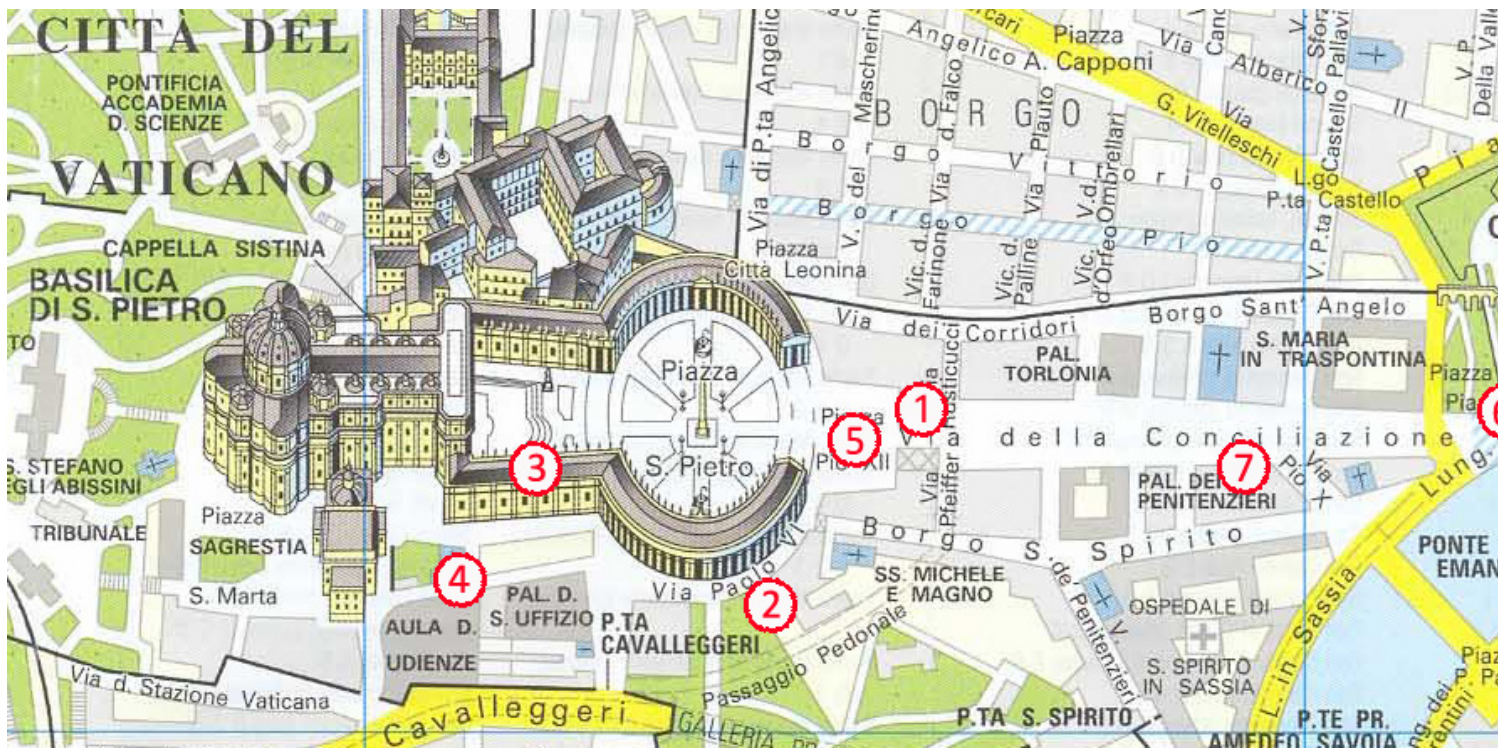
CITTÀ DEL
PONTIFICIA ACCADEMIA D. SCIENZE
VATICANO
CAPPELLA SISTINA
BASILICA DI S. PIETRO
TO
S. STEFANO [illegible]EGLI ABISSINI
TRIBUNALE
Piazza SAGRESTIA
S. Marta
AULA D. UDIENZE
PAL. D. S. UFFIZIO
P.TA CAVALLEGGERI
Via d. Stazione Vaticana
Cavalleggeri
GALLERIA
Passaggio Pedonale
Via Paolo VI
Città Leonina
Piazza
S. Pietro
Piazza Pio XII
1
2
3
4
5
6
7
Via di P.ta Angelica
Angelico
Piazza A. Capponi
Via Alberico
Via Candia
G. Vitelleschi
Via Sforza Pallavicini
V. P.ta Castello
L.go P.ta Castello
Via della Valle
BORGO
Borgo Vittorio
Borgo Pio
Via del Mascherino
Via d. Falco
Via Plauto
V. d. Ombrellari
Piazza
Vic. d. Farinone
Vic. d. Palline
Vic. d'Orfeo
Via dei Corridori
Borgo Sant' Angelo
PAL. TORLONIA
S. MARIA IN TRASPONTINA
Via Rusticucci
Via della Conciliazione
Via Pfeiffer
PAL. DEI PENITENZIERI
Via Pio X
Borgo S. Spirito
SS. MICHELE E MAGNO
V. de Penitenzieri
OSPEDALE DI S. SPIRITO IN SASSIA
P.TA S. SPIRITO
L. in Sassia
Lung.
PONTE EMAN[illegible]
P.TE PR. AMEDEO SAVOIA
Piazza
Piazza P. Pa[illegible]